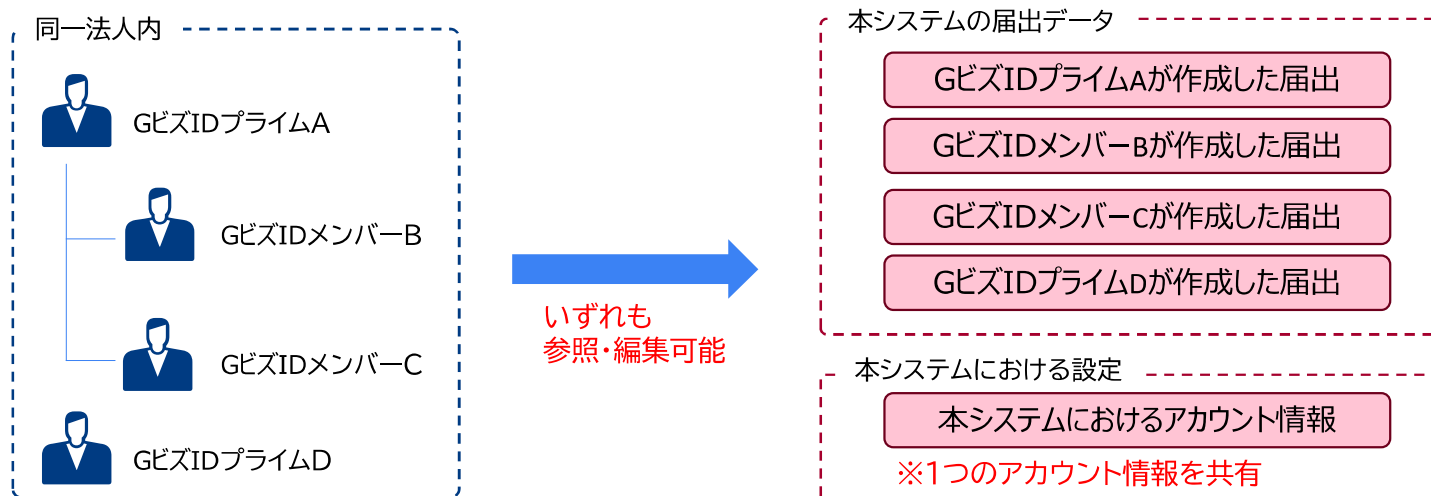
同一法人内

GビズIDプライムA

GビズIDメンバーB

GビズIDメンバーC

GビズIDプライムD

いずれも
参照・編集可能

本システムの届出データ

GビズIDプライムAが作成した届出

GビズIDメンバーBが作成した届出

GビズIDメンバーCが作成した届出

GビズIDプライムDが作成した届出

本システムにおける設定

本システムにおけるアカウント情報

※1つのアカウント情報を共有